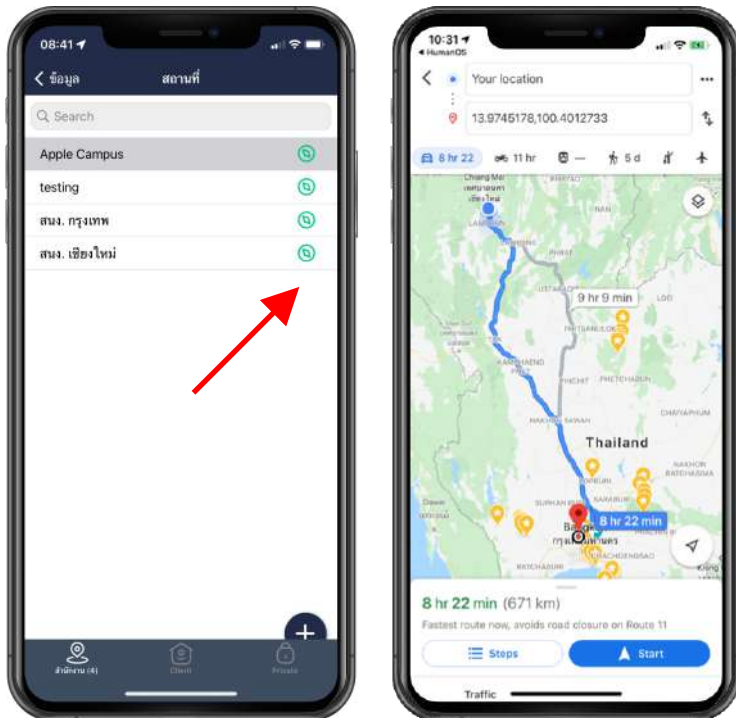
08:41

ข้อมูล

สถานที่

Search

Apple Campus

testing

สนง. กรุงเทพ

สนง. เชียงใหม่

+

สำนักงาน (4)

Client

Private

10:31

◂ HumanOS

Your location

13.9745178,100.4012733

8 hr 22

11 hr

—

5 d

Chiang Mai

เชียงใหม่

LAMPANG

NAN

UTTARADIT

9 hr 9 min

LOEI

PHITSANULOK

KAMPHAENG PHET

PHICHIT

PHETCHABUN

NAKHON SAWAN

CHAIYAPHUM

Thailand

LOPBURI

NAKHON RATCHASIMA

SARABURI

SUPHAN BURI

Bangkok

กรุงเทพมหานคร

8 hr 22 min

CHACHOENGSAO

RATCHABURI

Dawei

8 hr 22 min (671 km)

Fastest route now, avoids road closure on Route 11

Steps

Start

Traffic